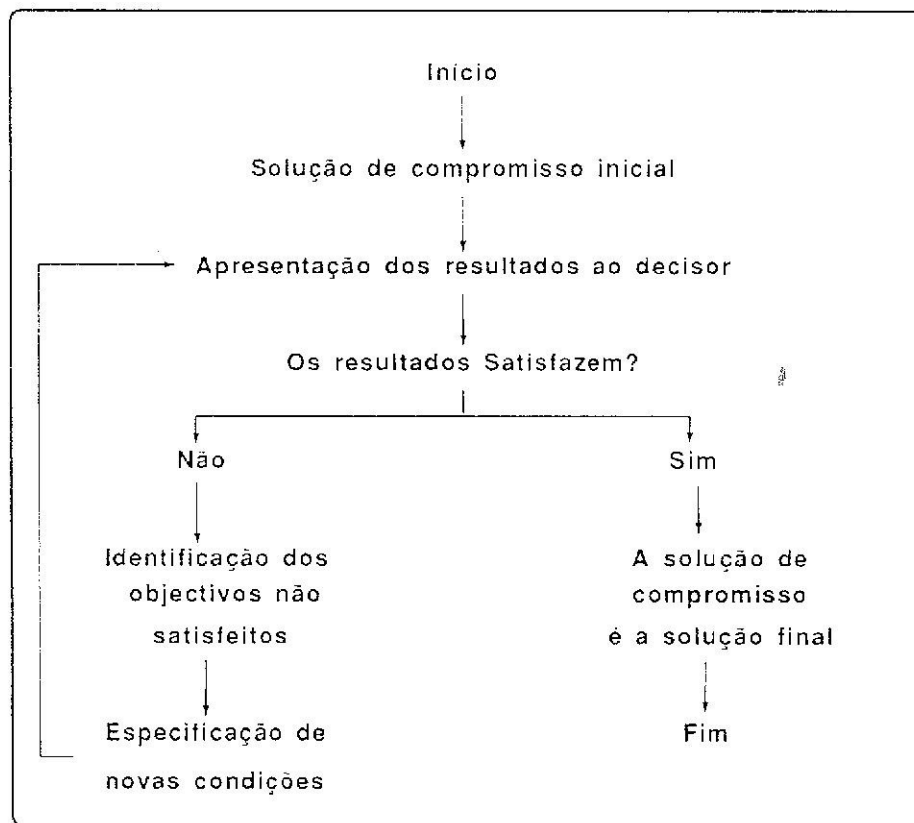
Início

Solução de compromisso inicial

Apresentação dos resultados ao decisor

Os resultados Satisfazem?

Não

Identificação dos objectivos não satisfeitos

Especificação de novas condições

Sim

A solução de compromisso é a solução final

Fim